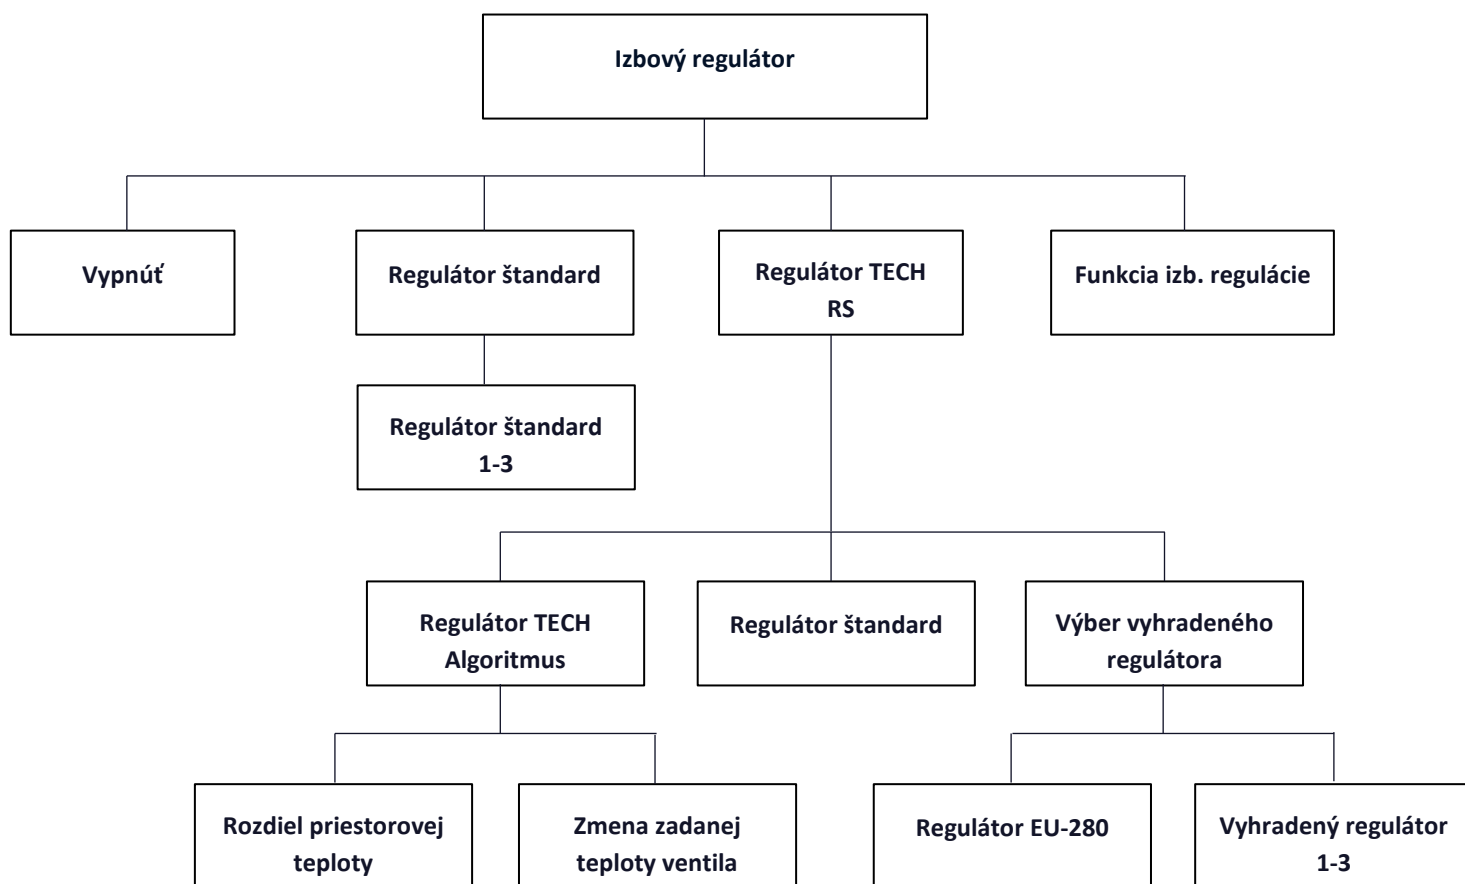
Izbový regulátor

Vypnúť

Regulátor štandard

Regulátor štandard 1-3

Regulátor TECH RS

Regulátor TECH Algoritmus

Rozdiel priestorovej teploty

Zmena zadanej teploty ventila

Regulátor štandard

Výber vyhradeného regulátora

Regulátor EU-280

Vyhradený regulátor 1-3

Funkcia izb. regulácie